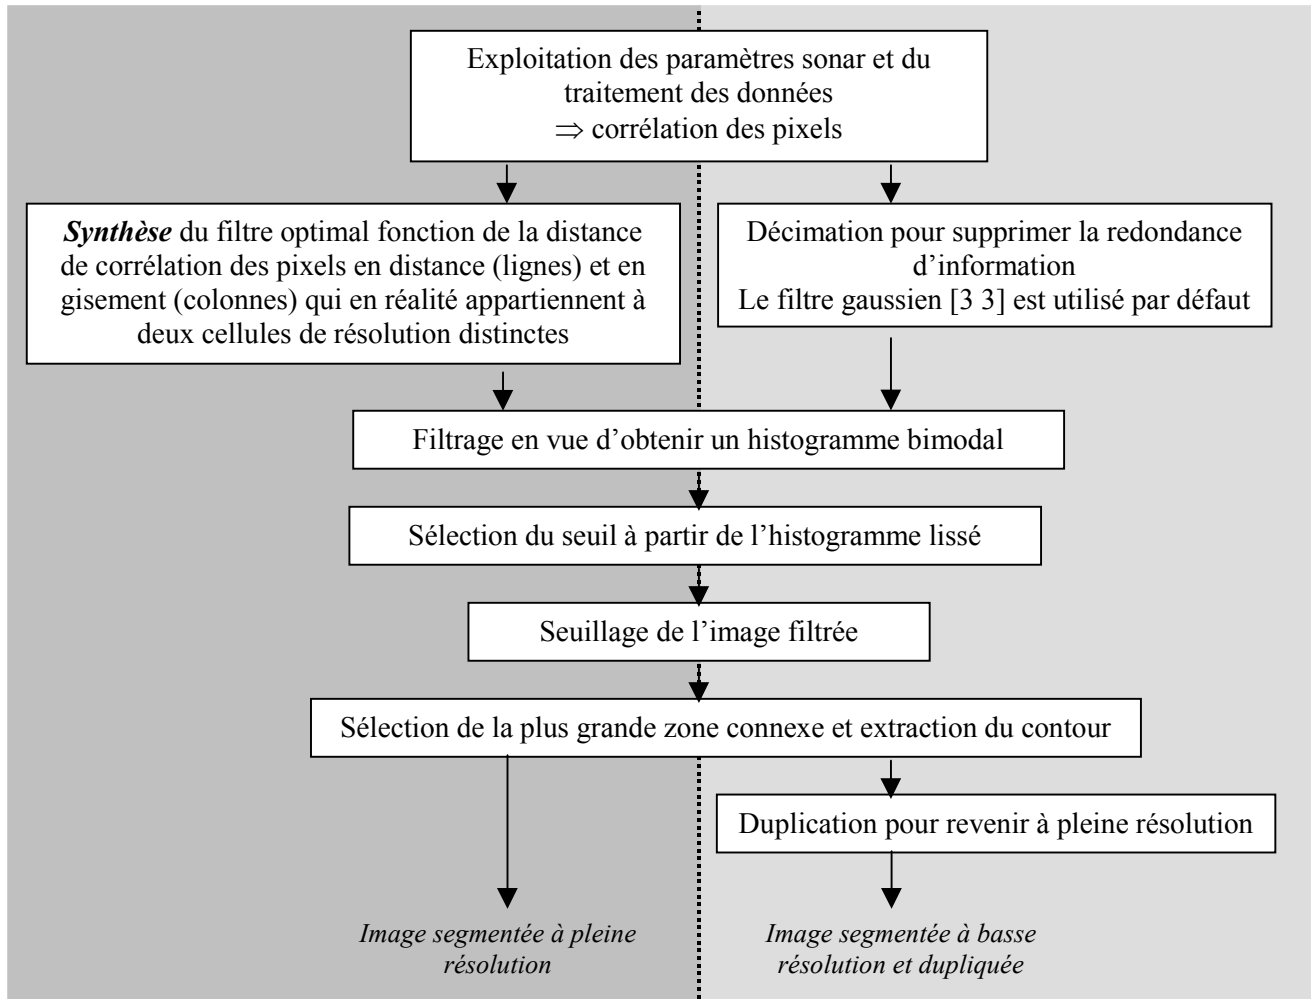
Exploitation des paramètres sonar et du traitement des données
$\Rightarrow$ corrélation des pixels

***Synthèse*** du filtre optimal fonction de la distance de corrélation des pixels en distance (lignes) et en gisement (colonnes) qui en réalité appartiennent à deux cellules de résolution distinctes

Décimation pour supprimer la redondance d'information
Le filtre gaussien [3 3] est utilisé par défaut

Filtrage en vue d'obtenir un histogramme bimodal

Sélection du seuil à partir de l'histogramme lissé

Seuillage de l'image filtrée

Sélection de la plus grande zone connexe et extraction du contour

Duplication pour revenir à pleine résolution

*Image segmentée à pleine résolution*

*Image segmentée à basse résolution et dupliquée*